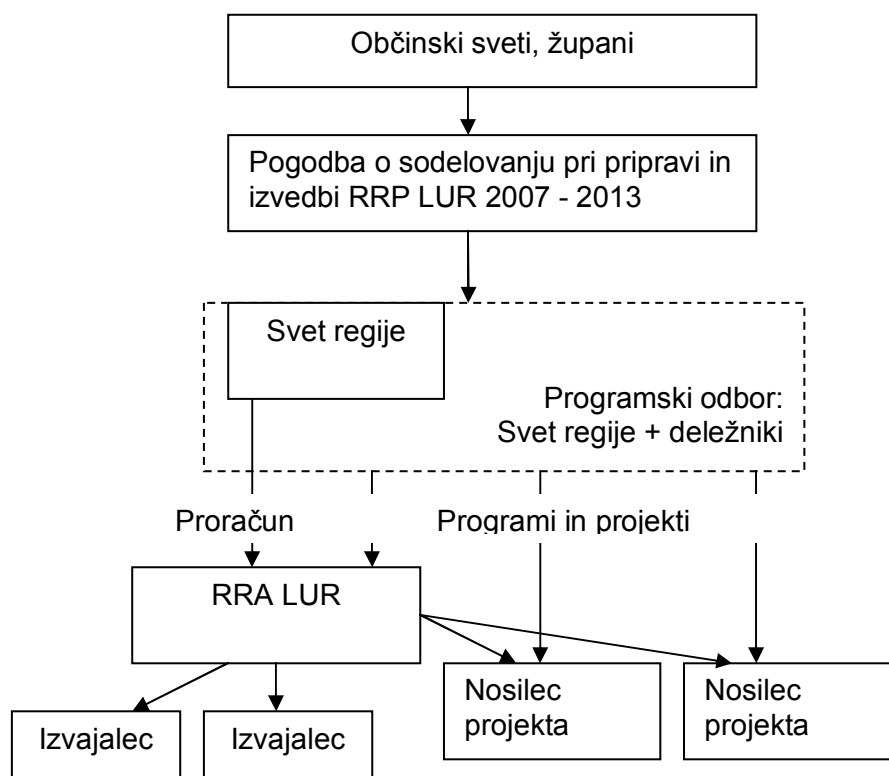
Občinski sveti, župani

Pogodba o sodelovanju pri pripravi in izvedbi RRP LUR 2007 - 2013

Svet regije

Programski odbor:
Svet regije + deležniki

Proračun

Programi in projekti

RRA LUR

Nosilec projekta

Nosilec projekta

Izvajalec

Izvajalec